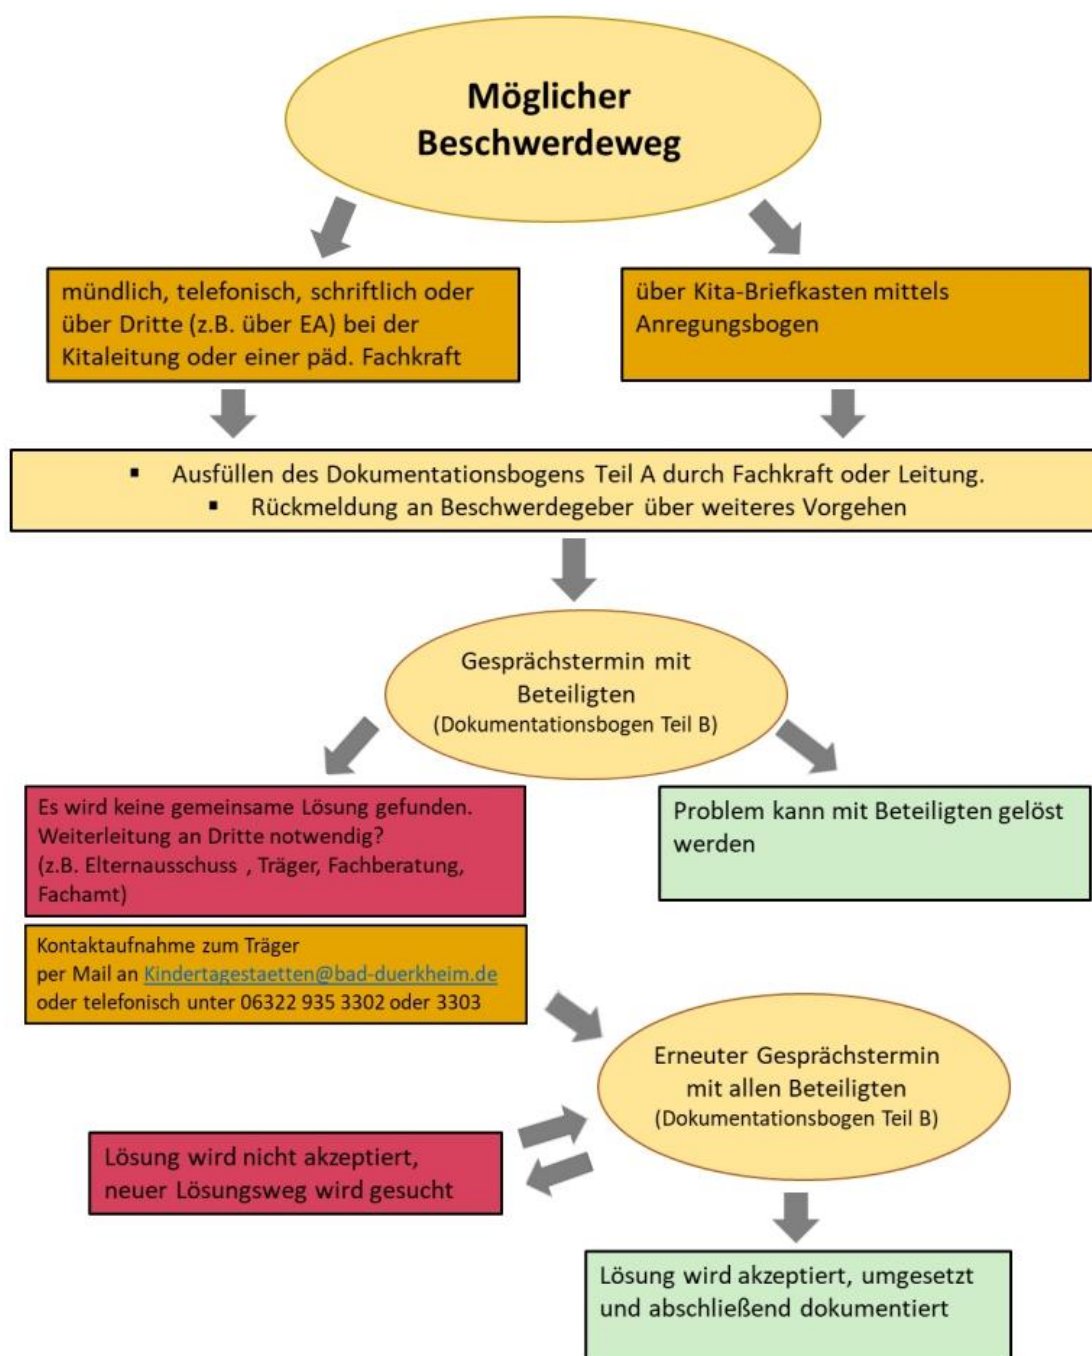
Möglicher Beschwerdeweg

mündlich, telefonisch, schriftlich oder über Dritte (z.B. über EA) bei der Kitaleitung oder einer päd. Fachkraft

über Kita-Briefkasten mittels Anregungsbogen

▪ Ausfüllen des Dokumentationsbogens Teil A durch Fachkraft oder Leitung.
▪ Rückmeldung an Beschwerdegeber über weiteres Vorgehen

Gesprächstermin mit Beteiligten (Dokumentationsbogen Teil B)

Es wird keine gemeinsame Lösung gefunden. Weiterleitung an Dritte notwendig? (z.B. Elternausschuss , Träger, Fachberatung, Fachamt)

Problem kann mit Beteiligten gelöst werden

Kontaktaufnahme zum Träger
per Mail an Kindertagestaetten@bad-duerkheim.de
oder telefonisch unter 06322 935 3302 oder 3303

Erneuter Gesprächstermin mit allen Beteiligten (Dokumentationsbogen Teil B)

Lösung wird nicht akzeptiert, neuer Lösungsweg wird gesucht

Lösung wird akzeptiert, umgesetzt und abschließend dokumentiert